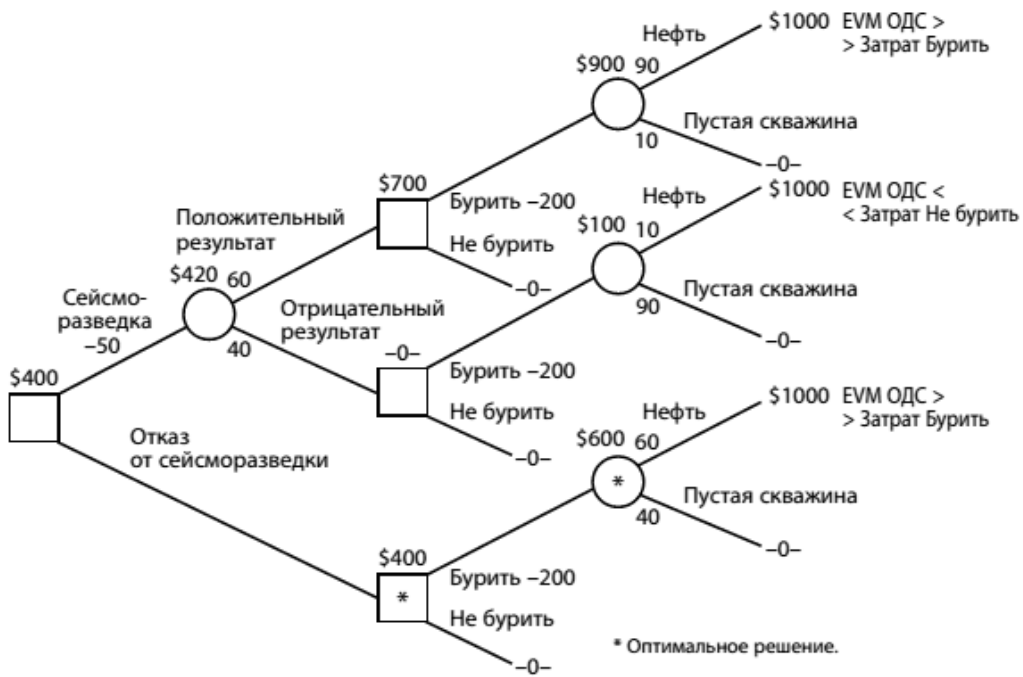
$400

Сейсморазведка
–50

$420
60
40

Положительный результат

Отрицательный результат

$700
Бурить –200
Не бурить
–0–

–0–
Бурить –200
Не бурить
–0–

Отказ от сейсморазведки

$400
*
Бурить –200
Не бурить
–0–

$900
90
10
Нефть
$1000 EVM ОДС > > Затрат Бурить
Пустая скважина
–0–

$100
10
90
Нефть
$1000 EVM ОДС < < Затрат Не бурить
Пустая скважина
–0–

$600
*
60
40
Нефть
$1000 EVM ОДС > > Затрат Бурить
Пустая скважина
–0–

* Оптимальное решение.